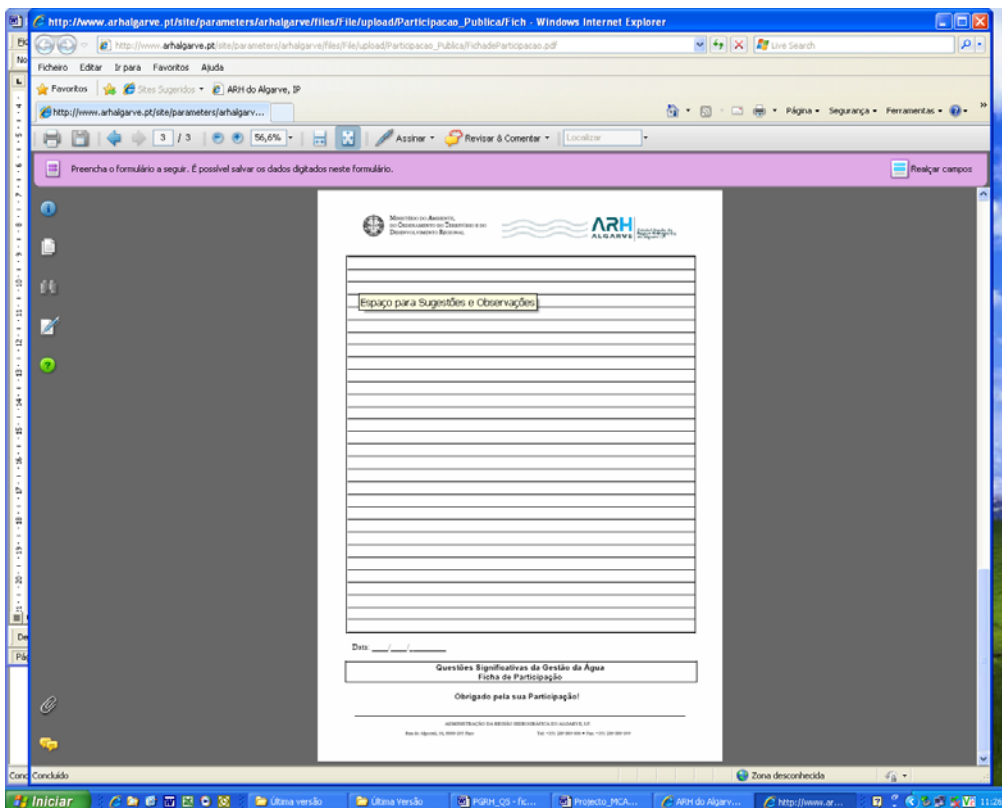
http://www.arhalgarve.pt/site/parameters/arhalgarve/files/File/upload/Participacao_Publica/Fich - Windows Internet Explorer

http://www.arhalgarve.pt/site/parameters/arhalgarve/files/File/upload/Participacao_Publica/FichadeParticipacao.pdf

Live Search

Ficheiro Editar Ir para Favoritos Ajuda

Favoritos Sites Sugeridos ARH do Algarve, IP

http://www.arhalgarve.pt/site/parameters/arhalgarv...

Página Segurança Ferramentas

3 / 3 56,6% Assinar Revisar & Comentar Localizar

Preencha o formulário a seguir. É possível salvar os dados digitados neste formulário.

Realçar campos

Ministério do Ambiente, do Ordenamento do Território e do Desenvolvimento Regional

ARH ALGARVE

Espaço para Sugestões e Observações

Data: ___/___/______

Questões Significativas da Gestão da Água
Ficha de Participação

Obrigado pela sua Participação!

ADMINISTRAÇÃO DA REGIÃO HIDROGRÁFICA DO ALGARVE, I.P.

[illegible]

Concluído

Zona desconhecida

Iniciar

Última versão

Última Versão

PGRH_QS - fic...

Projecto_MCA...

ARH do Algarv...

http://www.ar...